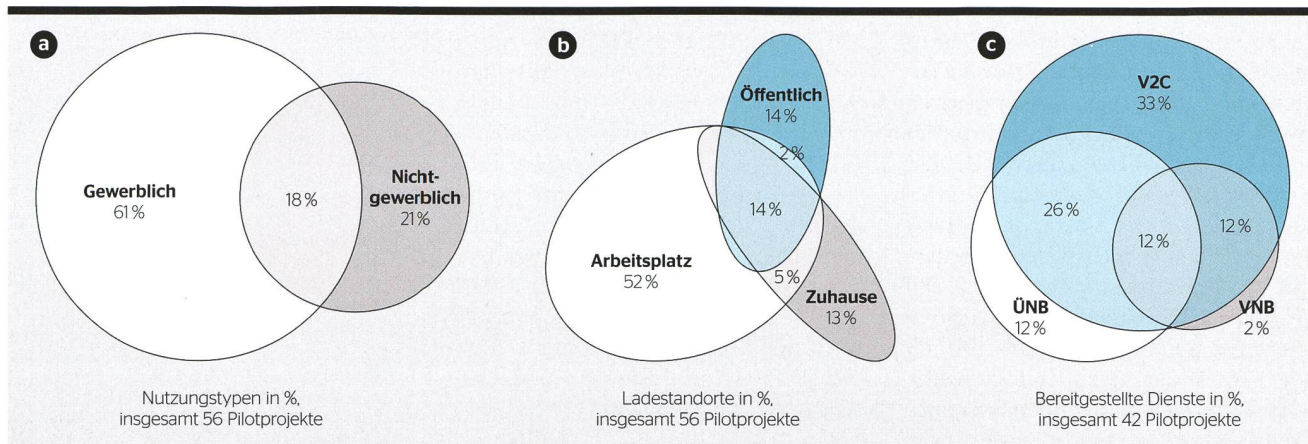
a

Gewerblich
61 %

18 %

Nichtgewerblich
21 %

Nutzungstypen in %, insgesamt 56 Pilotprojekte

b

Öffentlich
14 %

2 %

14 %

Arbeitsplatz
52 %

5 %

Zuhause
13 %

Ladestandorte in %, insgesamt 56 Pilotprojekte

c

V2C
33 %

26 %

12 %

12 %

ÜNB
12 %

VNB
2 %

Bereitgestellte Dienste in %, insgesamt 42 Pilotprojekte